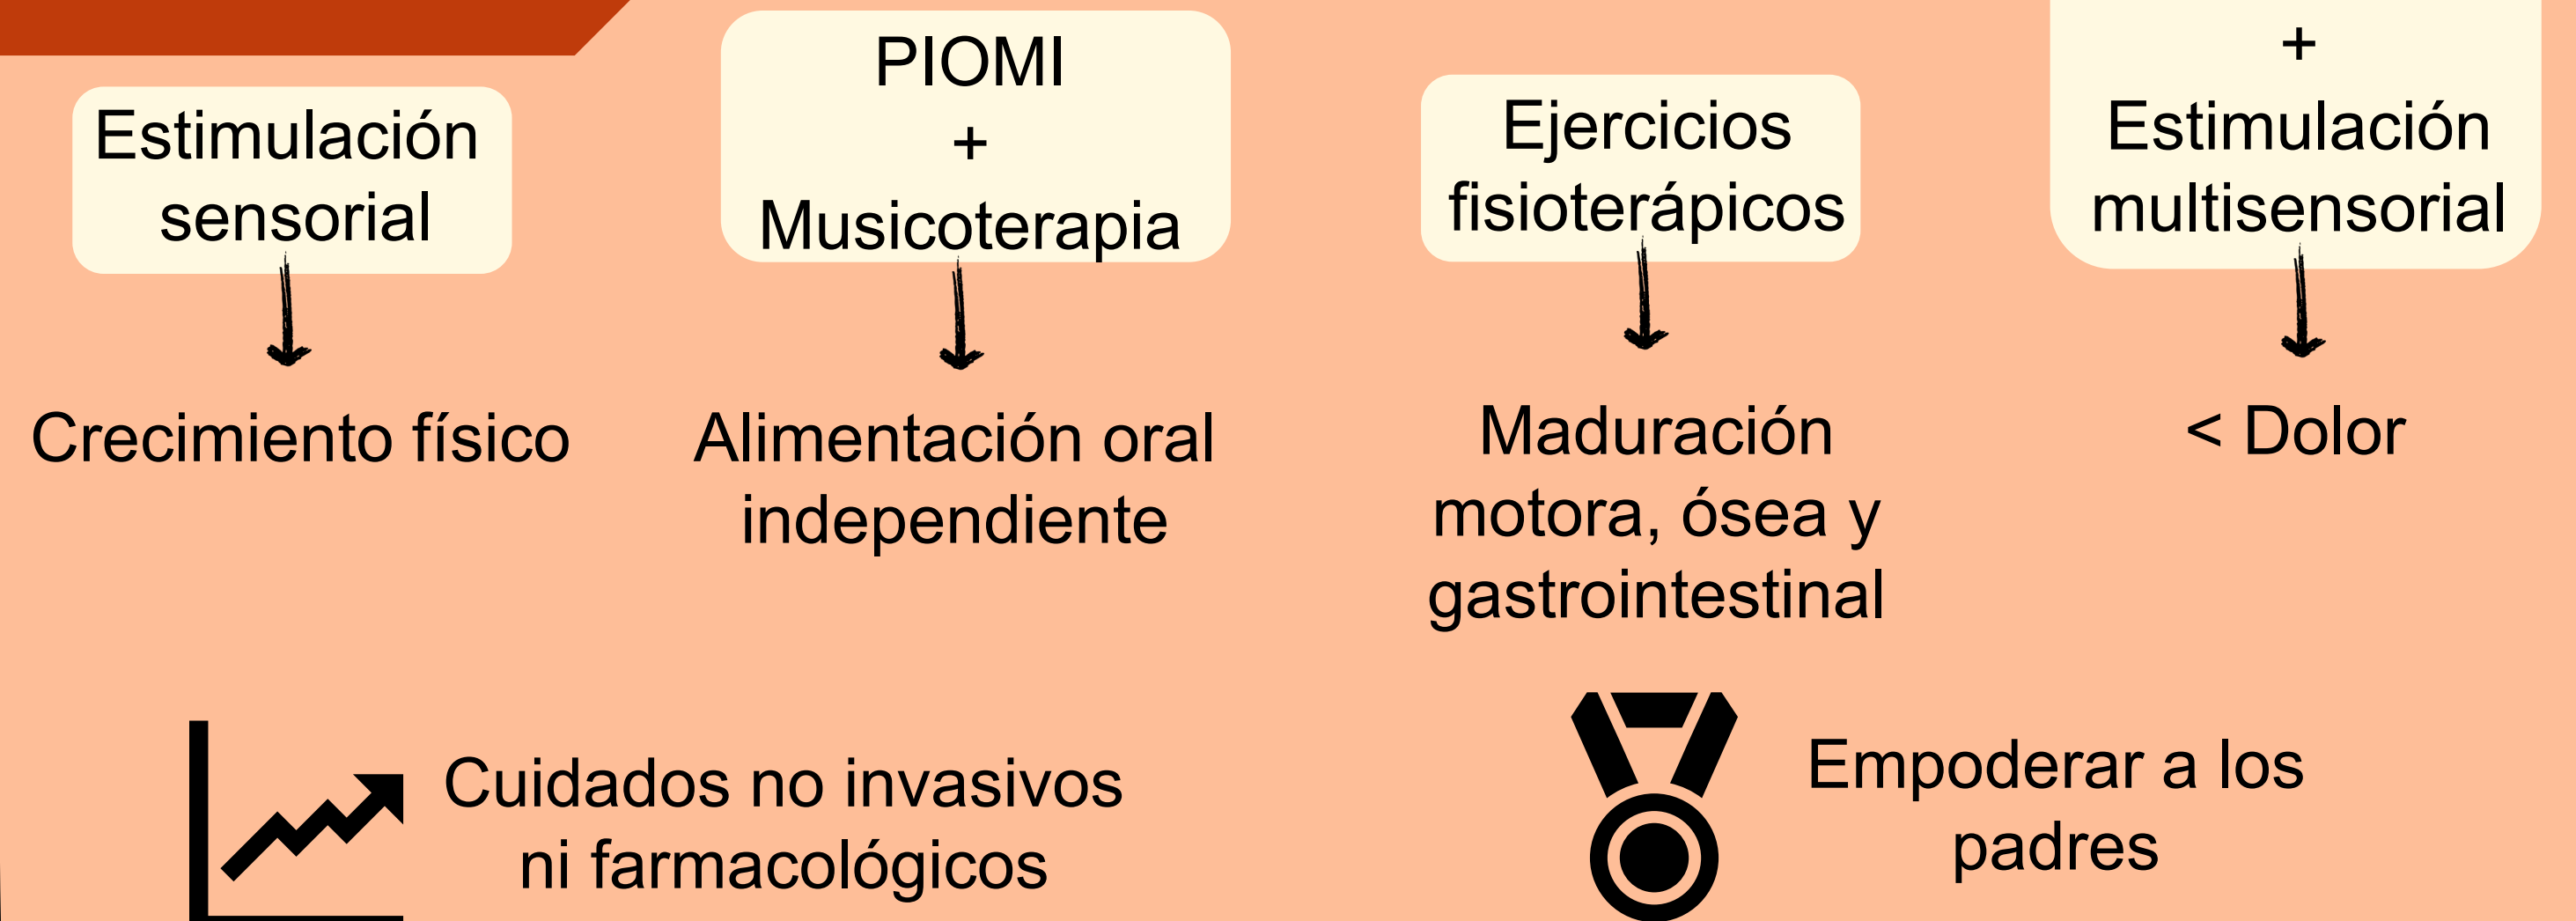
Estimulación sensorial

Crecimiento físico

PIOMI
+
Musicoterapia

Alimentación oral independiente

Ejercicios fisioterápicos

Maduración motora, ósea y gastrointestinal

+
Estimulación multisensorial

< Dolor

Cuidados no invasivos ni farmacológicos

Empoderar a los padres